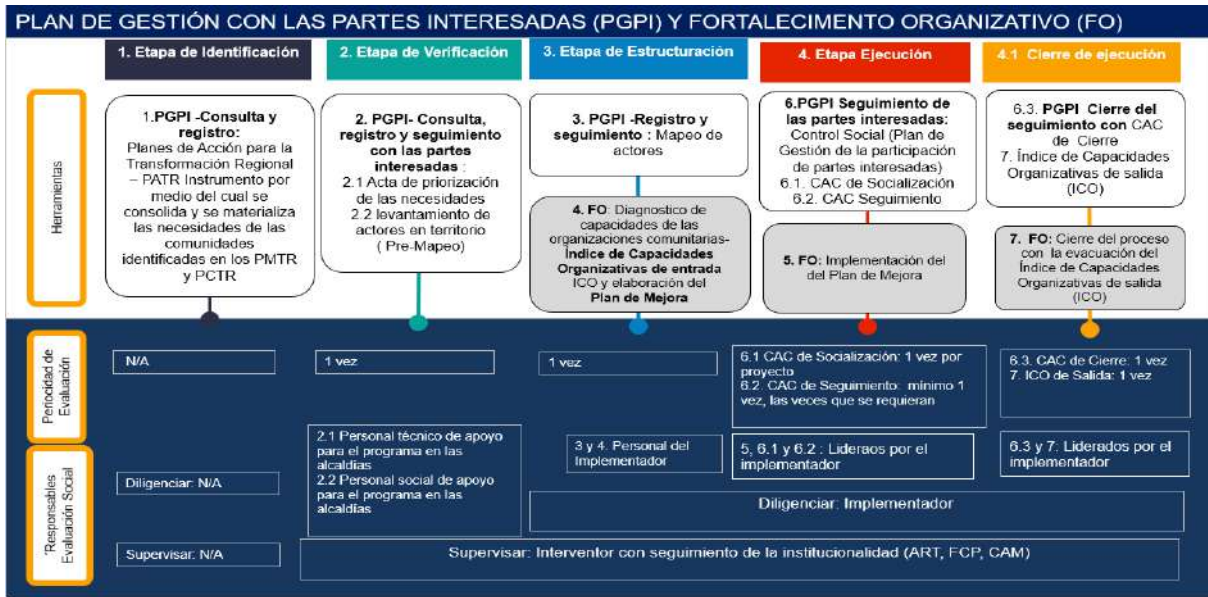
PLAN DE GESTIÓN CON LAS PARTES INTERESADAS (PGPI) Y FORTALECIMENTO ORGANIZATIVO (FO)

1. Etapa de Identificación

2. Etapa de Verificación

3. Etapa de Estructuración

4. Etapa Ejecución

4.1 Cierre de ejecución

Herramientas

1.PGPI -Consulta y registro: Planes de Acción para la Transformación Regional – PATR Instrumento por medio del cual se consolida y se materializa las necesidades de las comunidades identificadas en los PMTR y PCTR

2. PGPI- Consulta, registro y seguimiento con las partes interesadas : 2.1 Acta de priorización de las necesidades 2.2 levantamiento de actores en territorio ( Pre-Mapeo)

3. PGPI -Registro y seguimiento : Mapeo de actores

4. FO: Diagnostico de capacidades de las organizaciones comunitarias- Índice de Capacidades Organizativas de entrada ICO y elaboración del Plan de Mejora

6.PGPI Seguimiento de las partes interesadas: Control Social (Plan de Gestión de la participación de partes interesadas) 6.1. CAC de Socialización 6.2. CAC Seguimiento

5. FO: Implementación del del Plan de Mejora

6.3. PGPI Cierre del seguimiento con CAC de Cierre 7. Índice de Capacidades Organizativas de salida (ICO)

7. FO: Cierre del proceso con la evacuación del Índice de Capacidades Organizativas de salida (ICO)

Periodicidad de Evaluación

N/A

1 vez

1 vez

6.1 CAC de Socialización: 1 vez por proyecto 6.2. CAC de Seguimiento: mínimo 1 vez, las veces que se requieran

6.3. CAC de Cierre: 1 vez 7. ICO de Salida: 1 vez

Responsables Evaluación Social

Diligenciar: N/A

2.1 Personal técnico de apoyo para el programa en las alcaldías 2.2 Personal social de apoyo para el programa en las alcaldías

3 y 4. Personal del Implementador

5, 6.1 y 6.2 : Lideraos por el implementador

6.3 y 7. Liderados por el implementador

Diligenciar: Implementador

Supervisar: N/A

Supervisar: Interventor con seguimiento de la institucionalidad (ART, FCP, CAM)